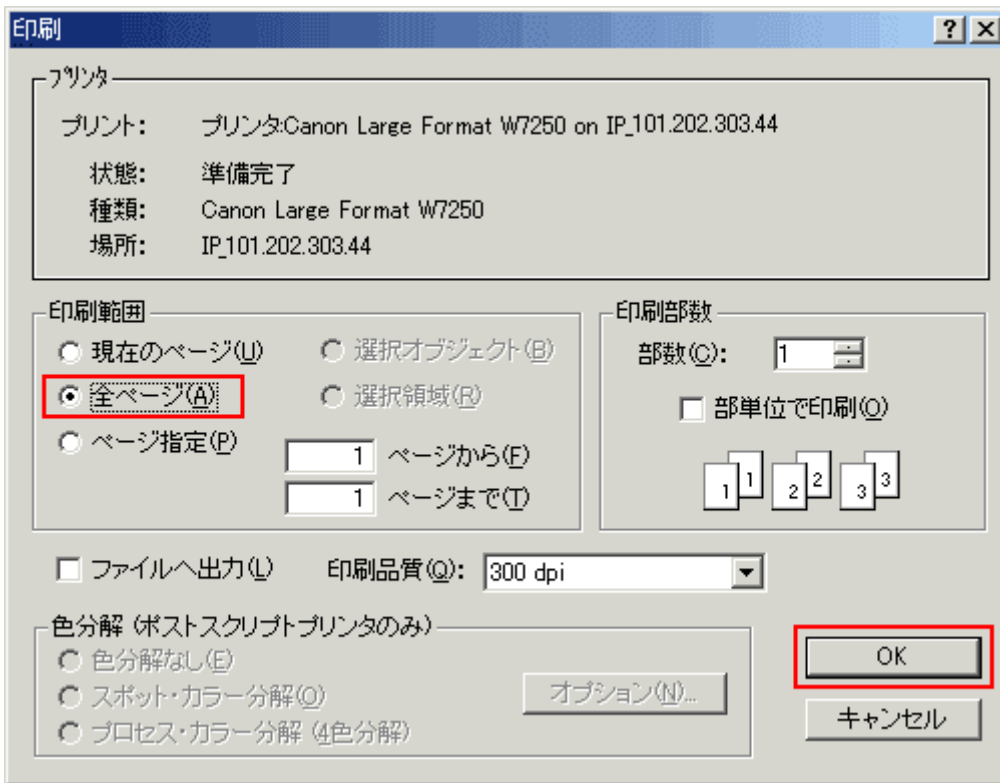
印刷
? X

プリンタ
プリント: プリンタ:Canon Large Format W7250 on IP_101.202.303.44
状態: 準備完了
種類: Canon Large Format W7250
場所: IP_101.202.303.44

印刷範囲
現在のページ(U)
選択オブジェクト(B)
全ページ(A)
選択領域(R)
ページ指定(P)
1 ページから(F)
1 ページまで(T)

印刷部数
部数(C): 1
部単位で印刷(O)
1 1 2 2 3 3

ファイルへ出力(L)
印刷品質(Q): 300 dpi

色分解 (ポストスクリプトプリンタのみ)
色分解なし(E)
スポット・カラー分解(O)
プロセス・カラー分解 (4色分解)
オプション(N)...

OK
キャンセル